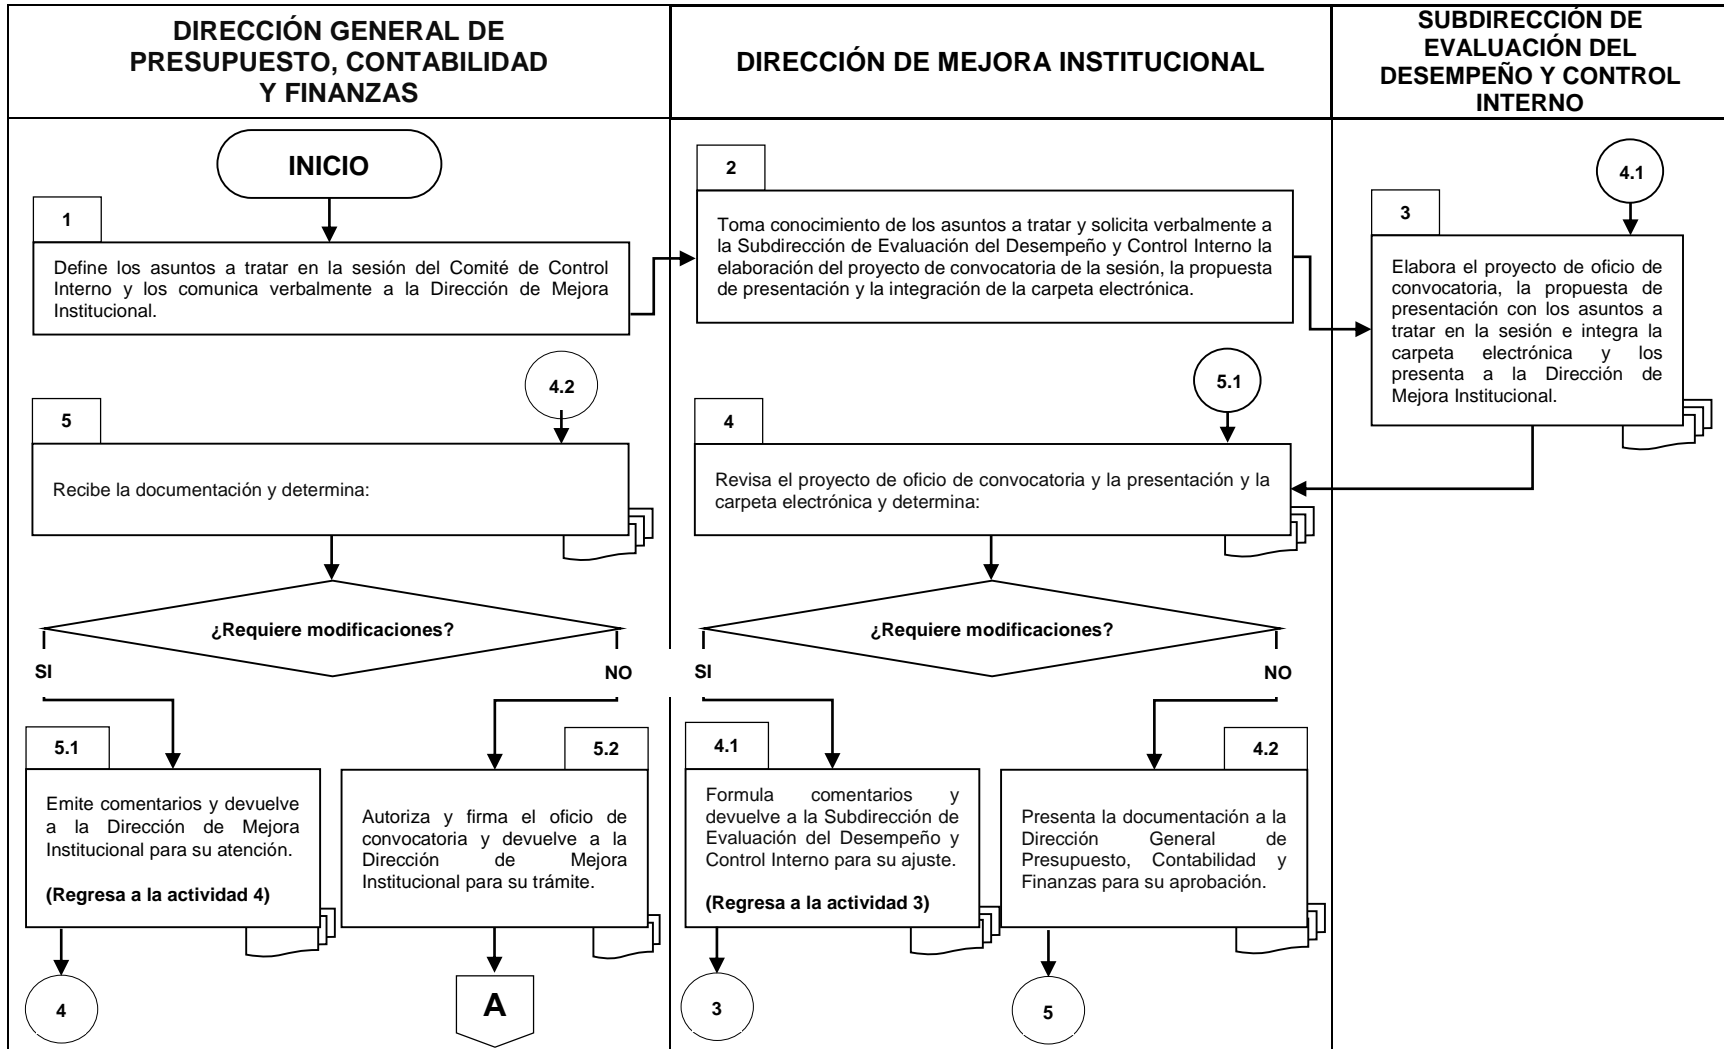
DIRECCIÓN GENERAL DE PRESUPUESTO, CONTABILIDAD Y FINANZAS

DIRECCIÓN DE MEJORA INSTITUCIONAL

SUBDIRECCIÓN DE EVALUACIÓN DEL DESEMPEÑO Y CONTROL INTERNO

INICIO

1

Define los asuntos a tratar en la sesión del Comité de Control Interno y los comunica verbalmente a la Dirección de Mejora Institucional.

2

Toma conocimiento de los asuntos a tratar y solicita verbalmente a la Subdirección de Evaluación del Desempeño y Control Interno la elaboración del proyecto de convocatoria de la sesión, la propuesta de presentación y la integración de la carpeta electrónica.

4.1

3

Elabora el proyecto de oficio de convocatoria, la propuesta de presentación con los asuntos a tratar en la sesión e integra la carpeta electrónica y los presenta a la Dirección de Mejora Institucional.

4.2

5

Recibe la documentación y determina:

5.1

4

Revisa el proyecto de oficio de convocatoria y la presentación y la carpeta electrónica y determina:

¿Requiere modificaciones?

SI

NO

¿Requiere modificaciones?

SI

NO

5.1

Emite comentarios y devuelve a la Dirección de Mejora Institucional para su atención.

(Regresa a la actividad 4)

5.2

Autoriza y firma el oficio de convocatoria y devuelve a la Dirección de Mejora Institucional para su trámite.

4.1

Formula comentarios y devuelve a la Subdirección de Evaluación del Desempeño y Control Interno para su ajuste.

(Regresa a la actividad 3)

4.2

Presenta la documentación a la Dirección General de Presupuesto, Contabilidad y Finanzas para su aprobación.

4

A

3

5